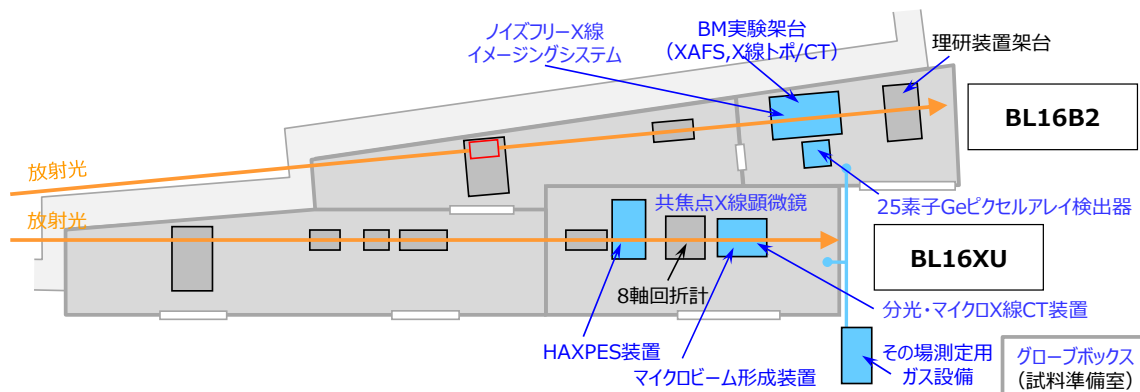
ノイズフリーX線
イメージングシステム

BM実験架台
（XAFS,X線トポ/CT）

理研装置架台

BL16B2

放射光

放射光

25素子Geピクセルアレイ検出器

共焦点X線顕微鏡

BL16XU

8軸回折計

分光・マイクロX線CT装置

HAXPES装置

マイクロビーム形成装置

その場測定用
ガス設備

グローブボックス
（試料準備室）